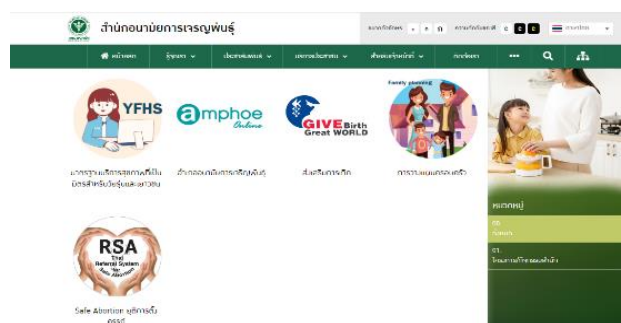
สำนักอนามัยการเจริญพันธุ์

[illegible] ก ก ก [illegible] C C C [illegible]

หน้าแรก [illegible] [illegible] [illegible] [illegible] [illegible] ••• 

YFHS

amphoe Online

GIVE Birth Great WORLD

Family planning

มาตรฐานบริการสุขภาพที่เป็นมิตรสำหรับวัยรุ่นและเยาวชน

อำเภออนามัยการเจริญพันธุ์

ส่งเสริมการเกิด

การวางแผนครอบครัว

หมวดหมู่

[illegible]

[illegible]

RSA Thai Referral System for Safe Abortion

Safe Abortion ยุติการตั้งครรภ์